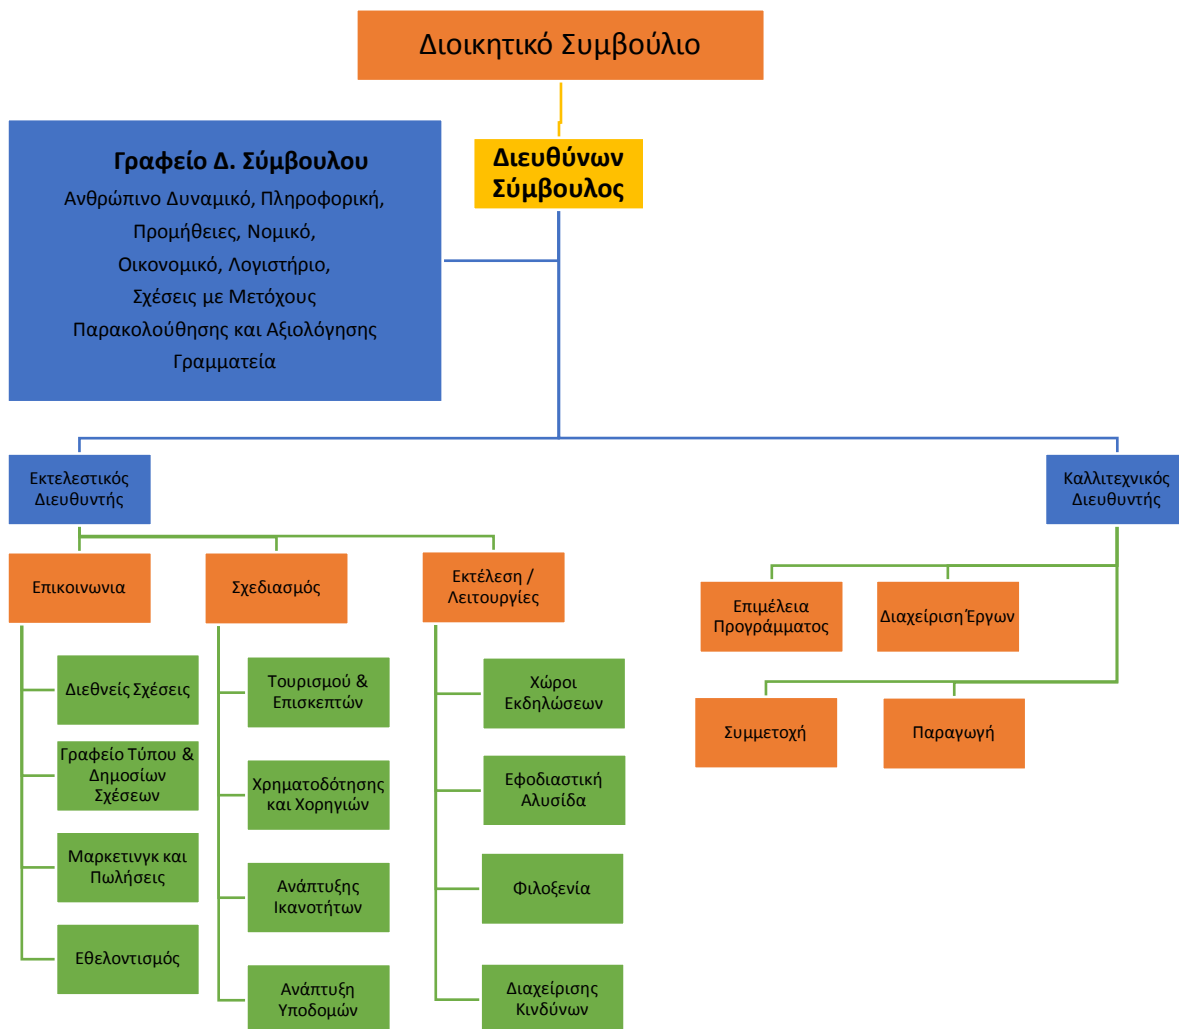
Διοικητικό Συμβούλιο

Διευθύνων Σύμβουλος

Γραφείο Δ. Σύμβουλου
Ανθρώπινο Δυναμικό, Πληροφορική, Προμήθειες, Νομικό, Οικονομικό, Λογιστήριο, Σχέσεις με Μετόχους Παρακολούθησης και Αξιολόγησης Γραμματεία

Εκτελεστικός Διευθυντής

Καλλιτεχνικός Διευθυντής

Επικοινωνια

Διεθνείς Σχέσεις

Γραφείο Τύπου & Δημοσίων Σχέσεων

Μαρκετινγκ και Πωλήσεις

Εθελοντισμός

Σχεδιασμός

Τουρισμού & Επισκεπτών

Χρηματοδότησης και Χορηγιών

Ανάπτυξης Ικανοτήτων

Ανάπτυξη Υποδομών

Εκτέλεση / Λειτουργίες

Χώροι Εκδηλώσεων

Εφοδιαστική Αλυσίδα

Φιλοξενία

Διαχείρισης Κινδύνων

Επιμέλεια Προγράμματος

Διαχείριση Έργων

Συμμετοχή

Παραγωγή